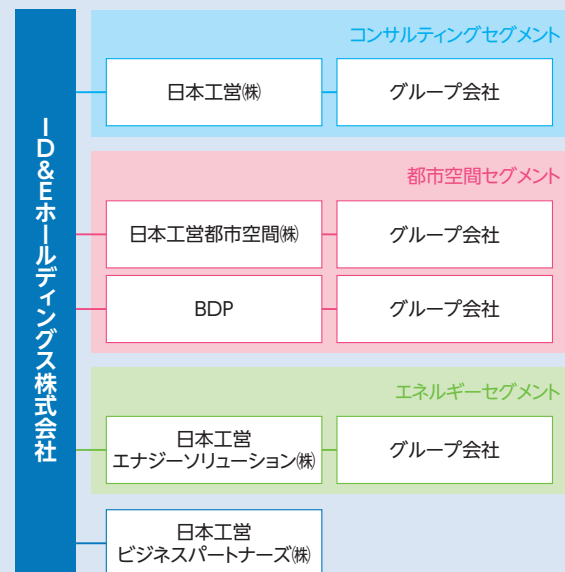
ID&Eホールディングス株式会社

コンサルティングセグメント

日本工営㈱

グループ会社

都市空間セグメント

日本工営都市空間㈱

グループ会社

BDP

グループ会社

エネルギーセグメント

日本工営
エナジーソリューション㈱

グループ会社

日本工営
ビジネスパートナーズ㈱